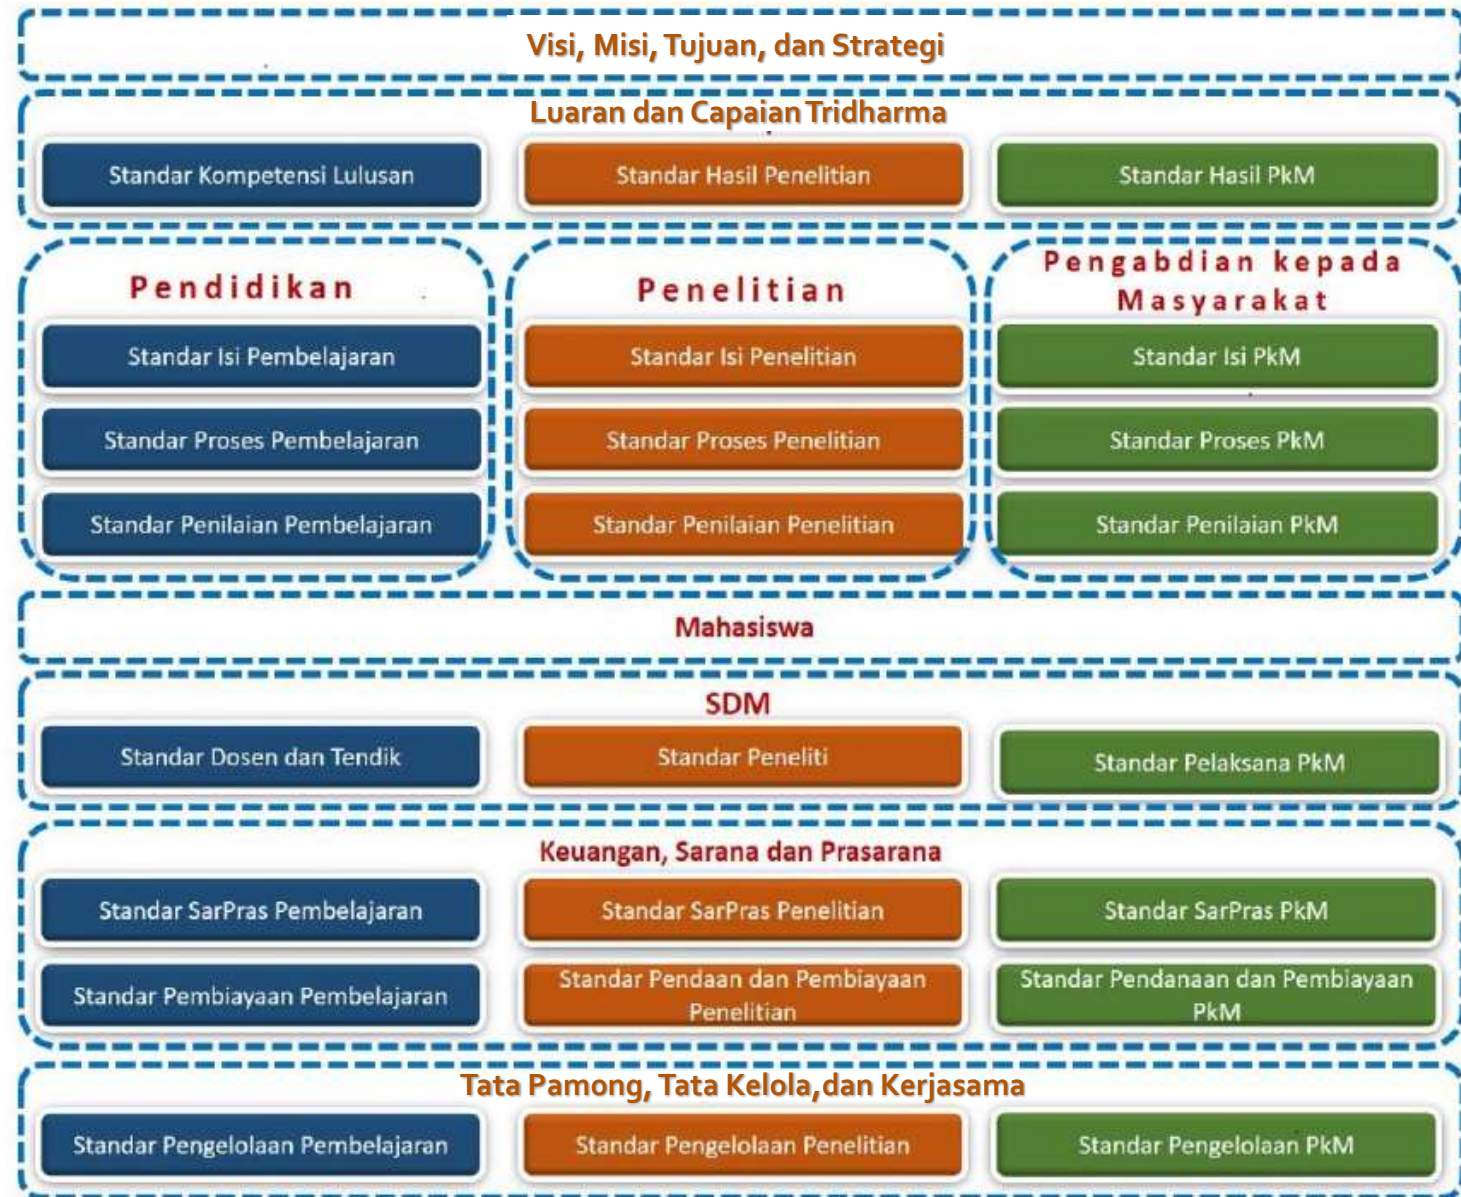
Visi, Misi, Tujuan, dan Strategi

Luaran dan Capaian Tridharma

Standar Kompetensi Lulusan

Standar Hasil Penelitian

Standar Hasil PkM

Pendidikan

Standar Isi Pembelajaran

Standar Proses Pembelajaran

Standar Penilaian Pembelajaran

Penelitian

Standar Isi Penelitian

Standar Proses Penelitian

Standar Penilaian Penelitian

Pengabdian kepada Masyarakat

Standar Isi PkM

Standar Proses PkM

Standar Penilaian PkM

Mahasiswa

SDM

Standar Dosen dan Tendik

Standar Peneliti

Standar Pelaksana PkM

Keuangan, Sarana dan Prasarana

Standar SarPras Pembelajaran

Standar SarPras Penelitian

Standar SarPras PkM

Standar Pembiayaan Pembelajaran

Standar Pendaan dan Pembiayaan Penelitian

Standar Pendanaan dan Pembiayaan PkM

Tata Pamong, Tata Kelola, dan Kerjasama

Standar Pengelolaan Pembelajaran

Standar Pengelolaan Penelitian

Standar Pengelolaan PkM